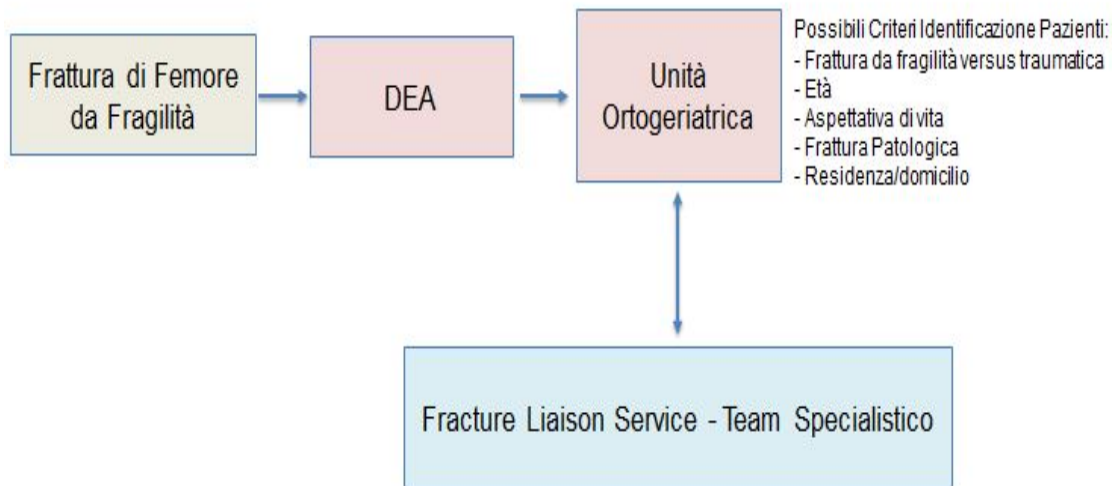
Frattura di Femore da Fragilità

DEA

Unità Ortogeriatrica

Possibili Criteri Identificazione Pazienti:
- Frattura da fragilità versus traumatica
- Età
- Aspettativa di vita
- Frattura Patologica
- Residenza/domicilio

Fracture Liaison Service - Team Specialistico